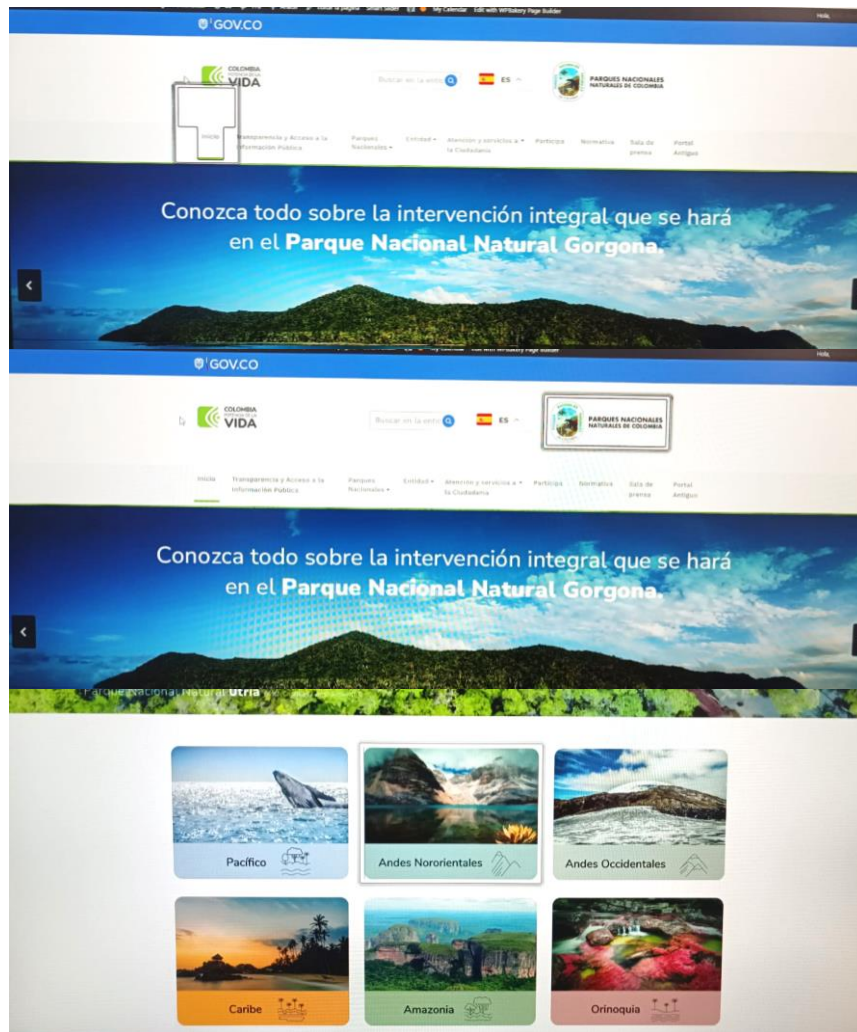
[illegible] Editar la página Smart Slider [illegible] My Calendar Edit with WPBakery Page Builder Hola,

GOV.CO

COLOMBIA POTENCIA DE LA VIDA

Buscar en la web

ES

PARQUES NACIONALES NATURALES DE COLOMBIA

Inicio Transparencia y Acceso a la Información Pública Parques Nacionales Entidad Atención y servicios a la Ciudadanía Participa Normativa Sala de prensa Portal Antiguo

Conozca todo sobre la intervención integral que se hará en el Parque Nacional Natural Gorgona.

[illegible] My Calendar Edit with WPBakery Page Builder Hola,

GOV.CO

COLOMBIA POTENCIA DE LA VIDA

Buscar en la web

ES

PARQUES NACIONALES NATURALES DE COLOMBIA

Inicio Transparencia y Acceso a la Información Pública Parques Nacionales Entidad Atención y servicios a la Ciudadanía Participa Normativa Sala de prensa Portal Antiguo

Conozca todo sobre la intervención integral que se hará en el Parque Nacional Natural Gorgona.

Parque Nacional Natural Utría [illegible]

Pacífico

Andes Nororientales

Andes Occidentales

Caribe

Amazonia

Orinoquia